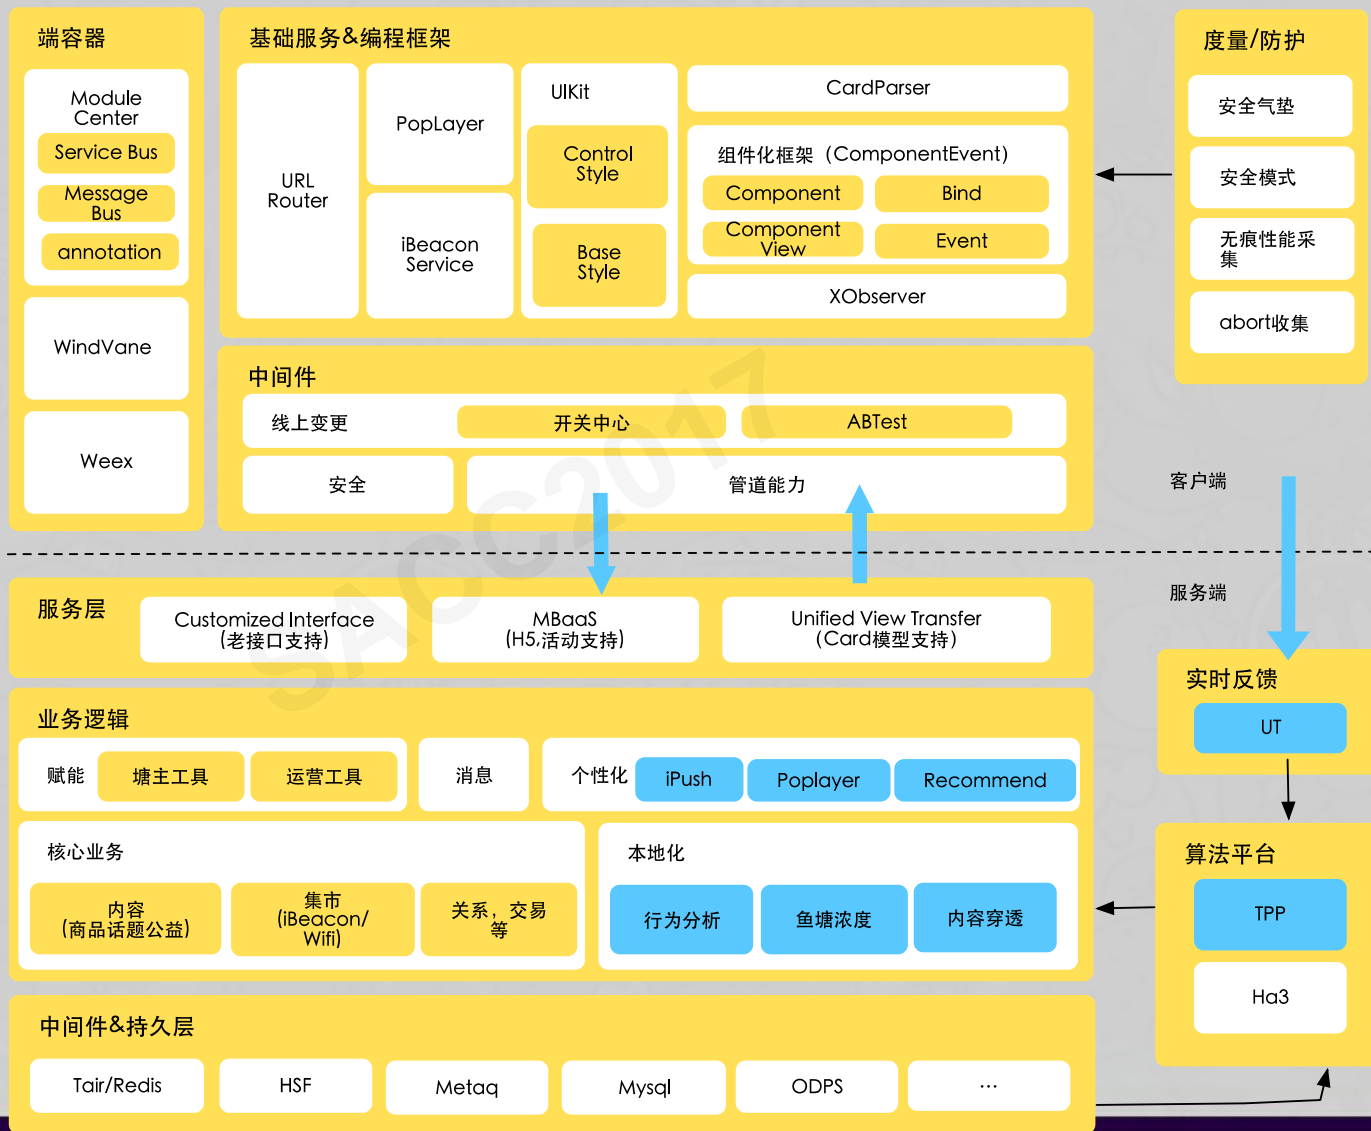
端容器

Module Center

Service Bus

Message Bus

annotation

WindVane

Weex

基础服务&编程框架

URL Router

PopLayer

iBeacon Service

UIKit

Control Style

Base Style

CardParser

组件化框架（ComponentEvent)

Component

Bind

Component View

Event

XObserver

度量/防护

安全气垫

安全模式

无痕性能采集

abort收集

中间件

线上变更

开关中心

ABTest

安全

管道能力

SACC2017

客户端

服务端

服务层

Customized Interface (老接口支持)

MBaaS (H5,活动支持)

Unified View Transfer (Card模型支持)

实时反馈

UT

业务逻辑

赋能

塘主工具

运营工具

消息

个性化

iPush

Poplayer

Recommend

核心业务

内容 (商品话题公益)

集市 (iBeacon/ Wifi)

关系，交易等

本地化

行为分析

鱼塘浓度

内容穿透

算法平台

TPP

Ha3

中间件&持久层

Tair/Redis

HSF

Metaq

Mysql

ODPS

···